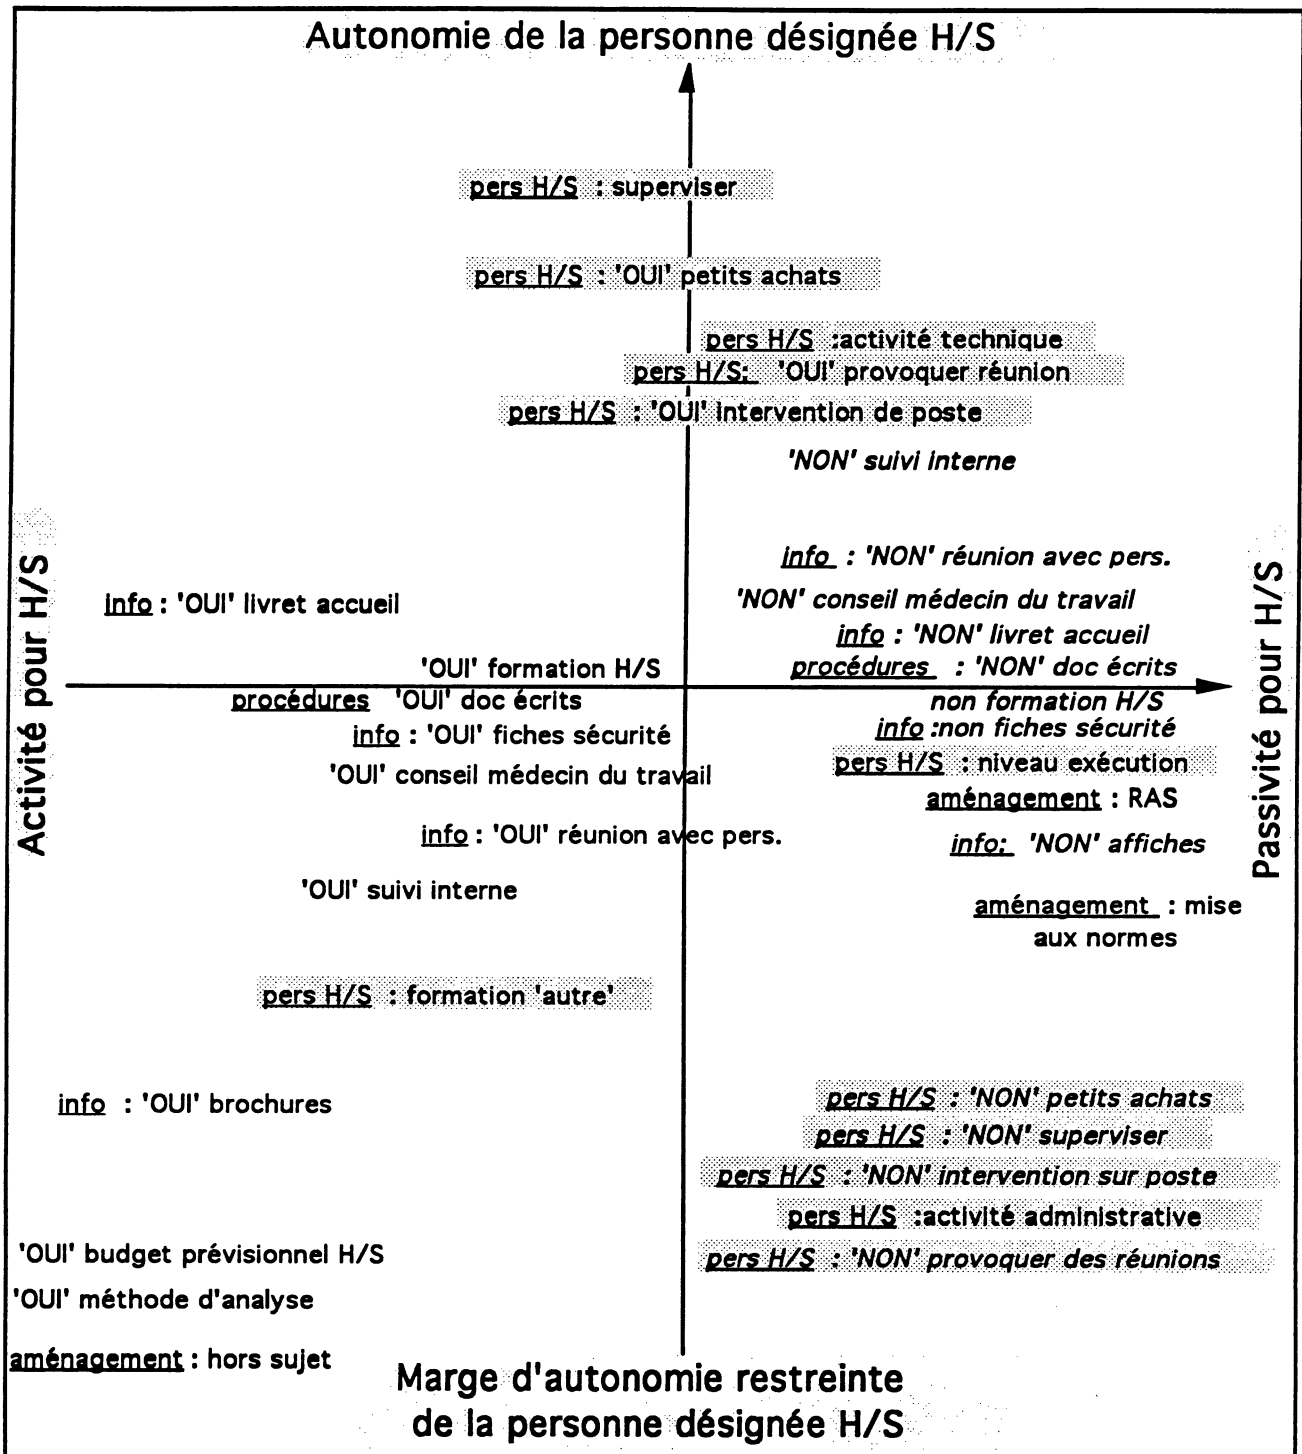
Autonomie de la personne désignée H/S

pers H/S : superviser

pers H/S : 'OUI' petits achats

pers H/S :activité technique

pers H/S: 'OUI' provoquer réunion

pers H/S : 'OUI' intervention de poste

'NON' suivi interne

info : 'NON' réunion avec pers.

'NON' conseil médecin du travail

info : 'NON' livret accueil

procédures : 'NON' doc écrits

non formation H/S

info :non fiches sécurité

pers H/S : niveau exécution

aménagement : RAS

info: 'NON' affiches

aménagement : mise aux normes

Activité pour H/S

Passivité pour H/S

info : 'OUI' livret accueil

'OUI' formation H/S

procédures 'OUI' doc écrits

info : 'OUI' fiches sécurité

'OUI' conseil médecin du travail

info : 'OUI' réunion avec pers.

'OUI' suivi interne

pers H/S : formation 'autre'

info : 'OUI' brochures

pers H/S : 'NON' petits achats

pers H/S : 'NON' superviser

pers H/S : 'NON' intervention sur poste

pers H/S :activité administrative

pers H/S : 'NON' provoquer des réunions

'OUI' budget prévisionnel H/S

'OUI' méthode d'analyse

aménagement : hors sujet

Marge d'autonomie restreinte de la personne désignée H/S